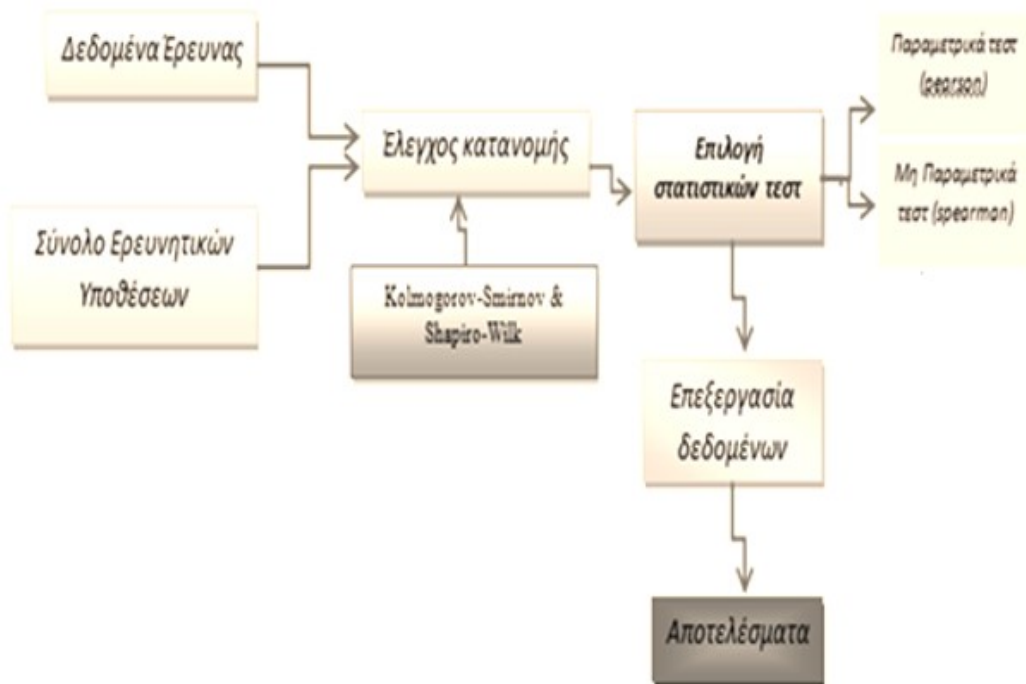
Δεδομένα Έρευνας

Σύνολο Ερευνητικών Υποθέσεων

Έλεγχος κατανομής

Kolmogorov-Smirnov & Shapiro-Wilk

Επιλογή στατιστικών τεστ

Παραμετρικά τεστ (pearson)

Μη Παραμετρικά τεστ (spearman)

Επεξεργασία δεδομένων

Αποτελέσματα